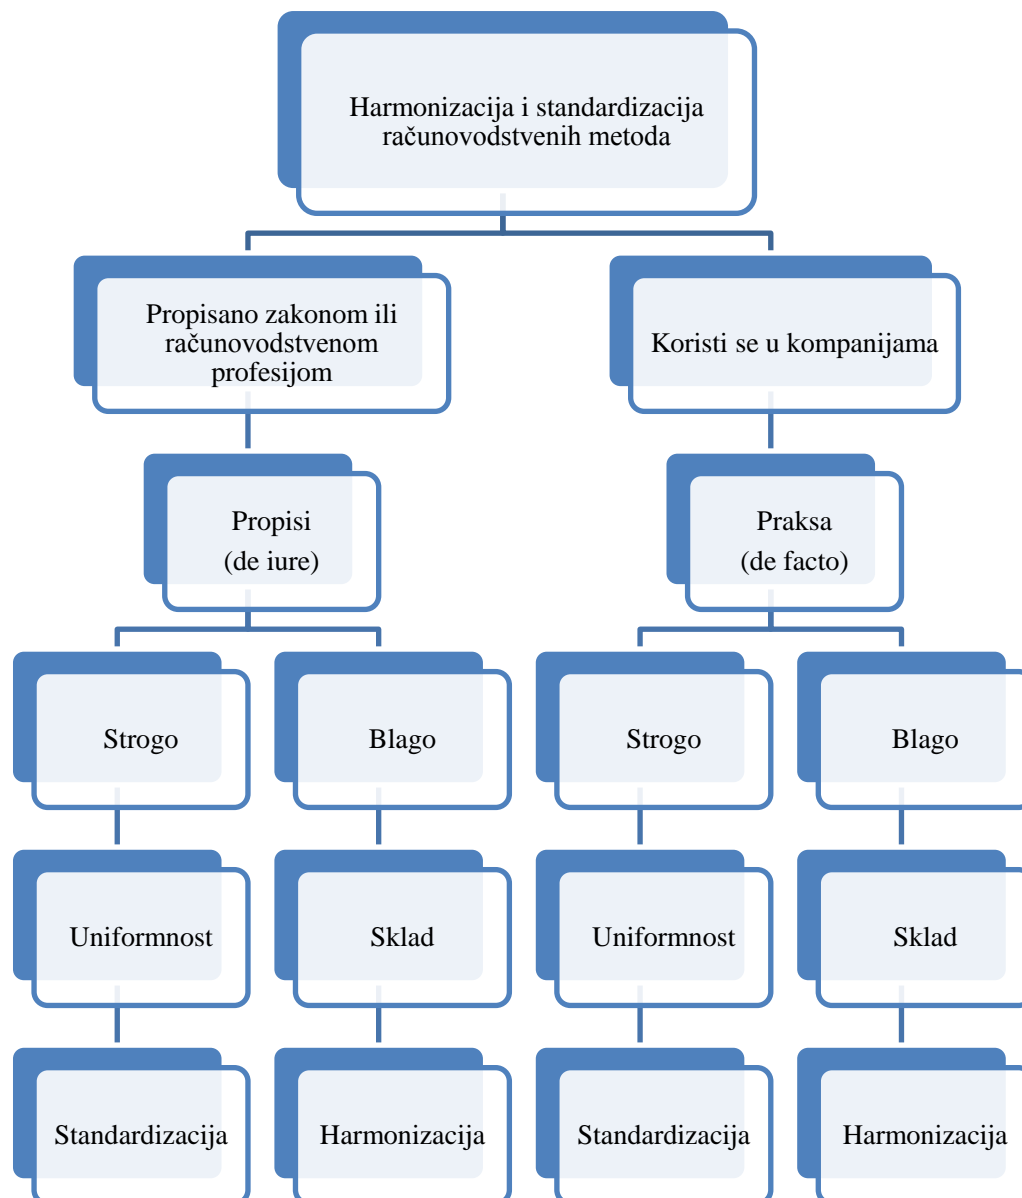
Harmonizacija i standardizacija računovodstvenih metoda

Propisano zakonom ili računovodstvenom profesijom

Koristi se u kompanijama

Propisi
(de iure)

Praksa
(de facto)

Strogo

Blago

Strogo

Blago

Uniformnost

Sklad

Uniformnost

Sklad

Standardizacija

Harmonizacija

Standardizacija

Harmonizacija